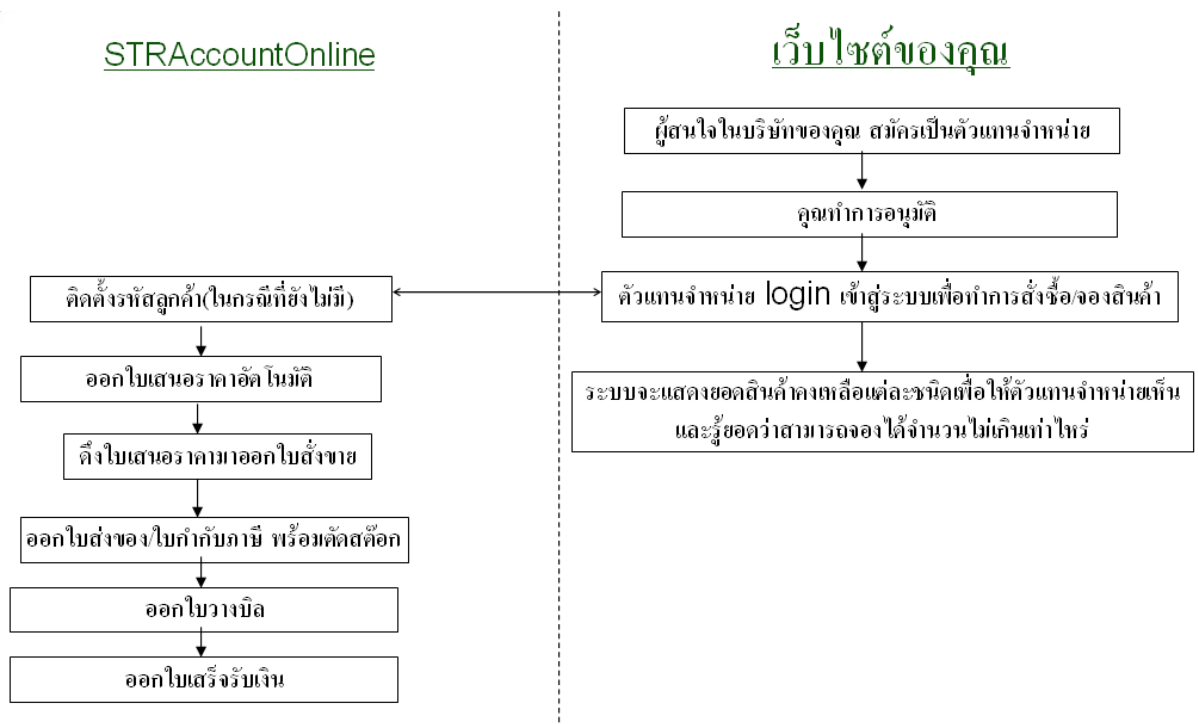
STRAccountOnline

เว็บไซต์ของคุณ

ผู้สนใจในบริษัทของคุณ สมัครเป็นตัวแทนจำหน่าย

คุณทำการอนุมัติ

ติดตั้งรหัสลูกค้า(ในกรณีที่ยังไม่มี)

ตัวแทนจำหน่าย login เข้าสู่ระบบเพื่อทำการสั่งซื้อ/จองสินค้า

ออกใบเสนอราคาอัตโนมัติ

ระบบจะแสดงยอดสินค้าคงเหลือแต่ละชนิดเพื่อให้ตัวแทนจำหน่ายเห็น และรู้ยอดว่าสามารถจองได้จำนวนไม่เกินเท่าไหร่

ดึงใบเสนอราคามาออกใบสั่งขาย

ออกใบส่งของ/ใบกำกับภาษี พร้อมตัดสต๊อก

ออกใบวางบิล

ออกใบเสร็จรับเงิน